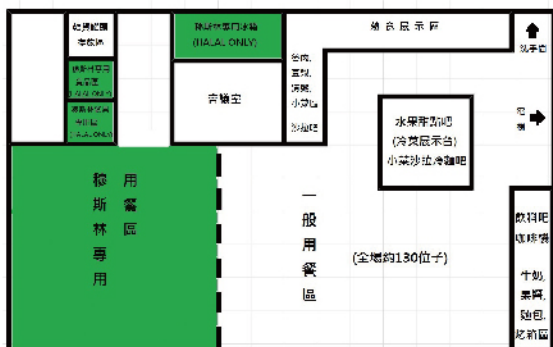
穆斯林專門冰箱 (HALAL ONLY)

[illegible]

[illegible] (HALAL ONLY)

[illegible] (HALAL ONLY)

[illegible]展示區

洗手台

飲料區

台灣,

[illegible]

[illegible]

小菜區

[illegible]

冷藏室

水果布丁區

(冷食展示台)

小菜沙拉冷麵吧

出口

穆斯林專用

用餐區

一般用餐區

(全場約130位子)

飲料吧

咖啡機

牛奶,

果醬,

麵包,

吐司區